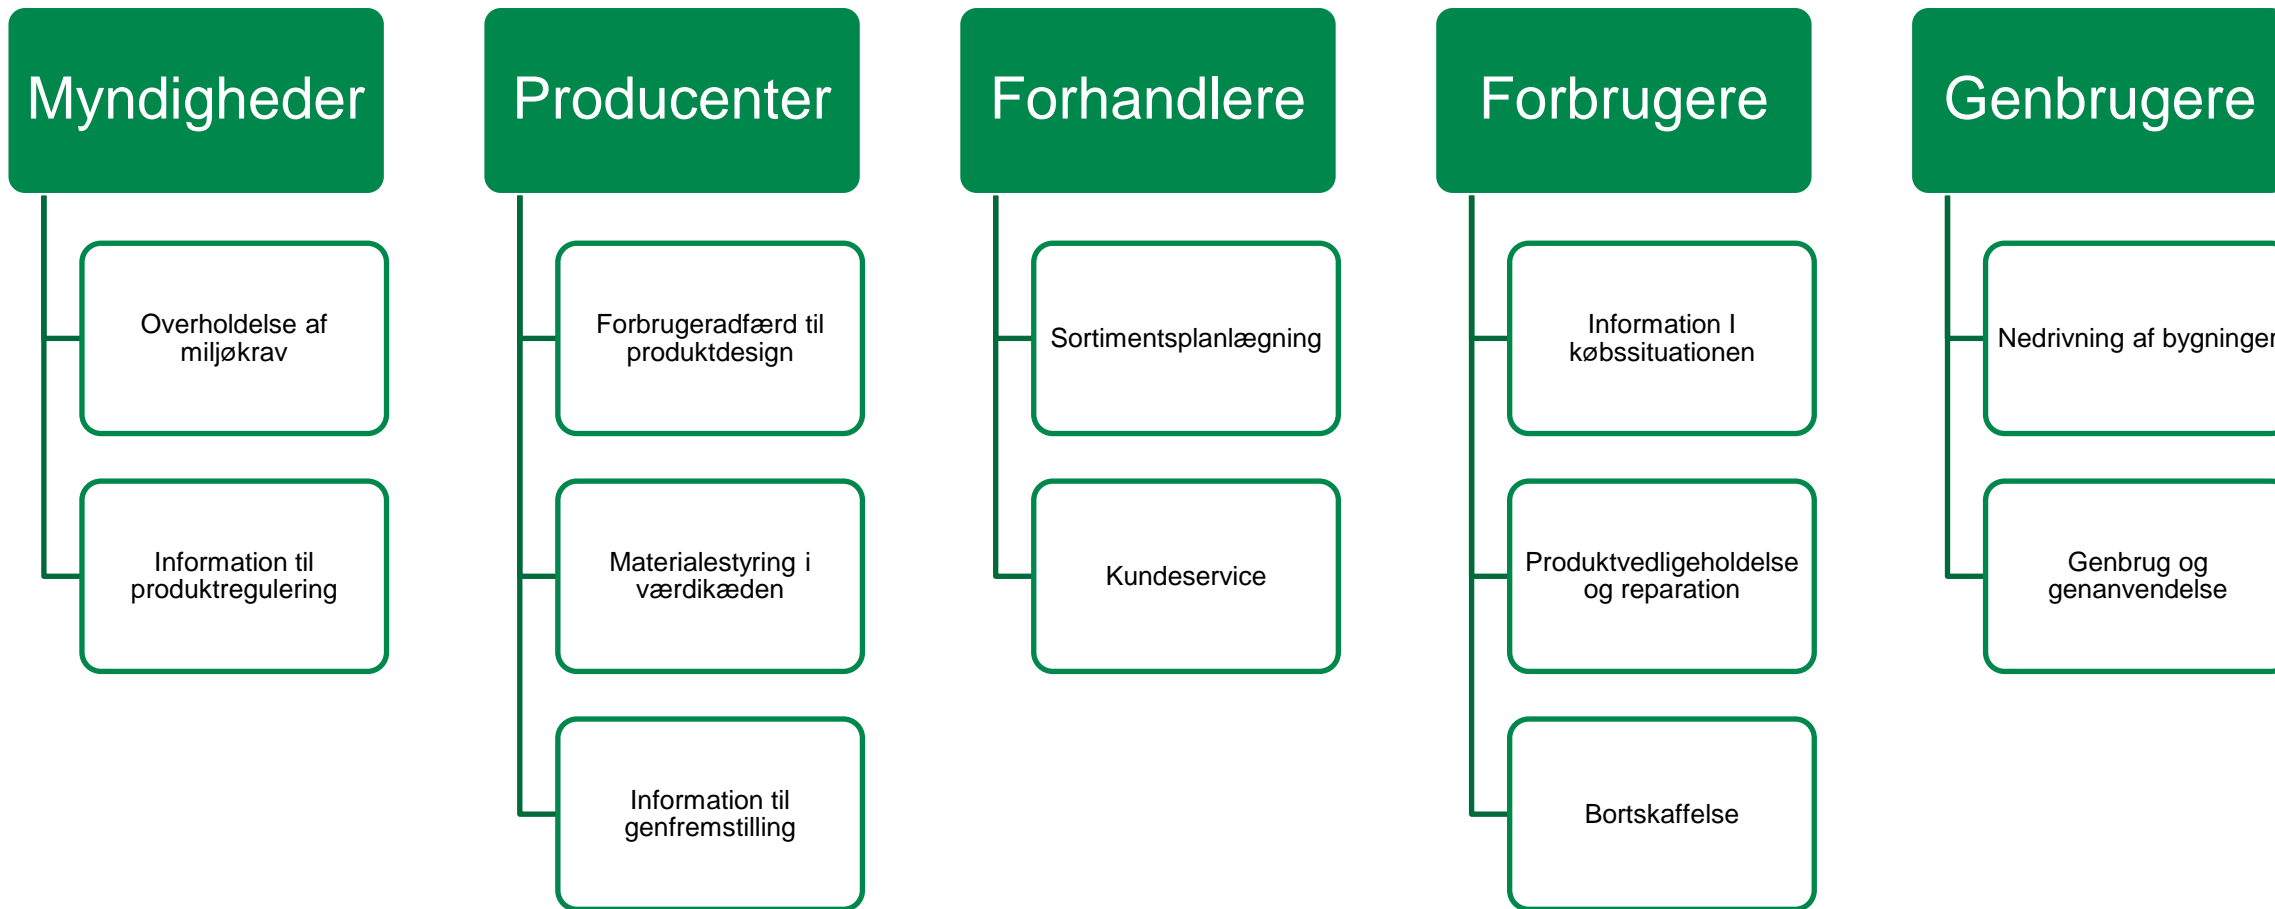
Myndigheder

Overholdelse af miljøkrav

Information til produktregulering

Producenter

Forbrugeradfærd til produktdesign

Materialestyring i værdikæden

Information til genfremstilling

Forhandlere

Sortimentsplanlægning

Kundeservice

Forbrugere

Information I købssituationen

Produktvedligeholdelse og reparation

Bortskaffelse

Genbrugere

Nedrivning af bygninger

Genbrug og genanvendelse